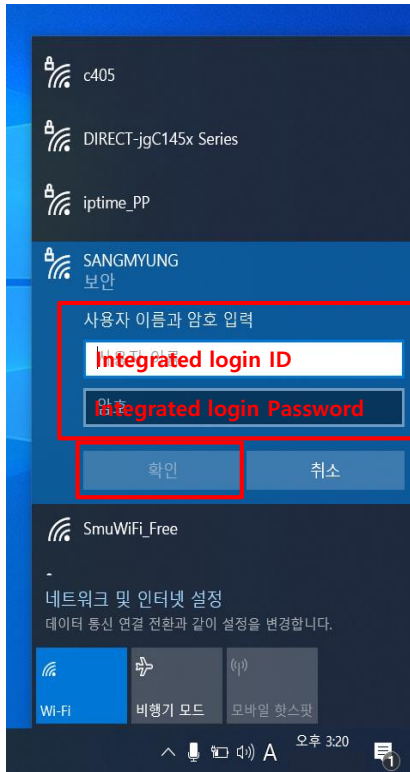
c405

DIRECT-jgC145x Series

iptime_PP

SANGMYUNG
보안

사용자 이름과 암호 입력

Integrated login ID

Integrated login Password

확인

취소

SmuWiFi_Free

네트워크 및 인터넷 설정
데이터 통신 연결 전환과 같이 설정을 변경합니다.

Wi-Fi

비행기 모드

모바일 핫스팟

A

오후 3:20

1